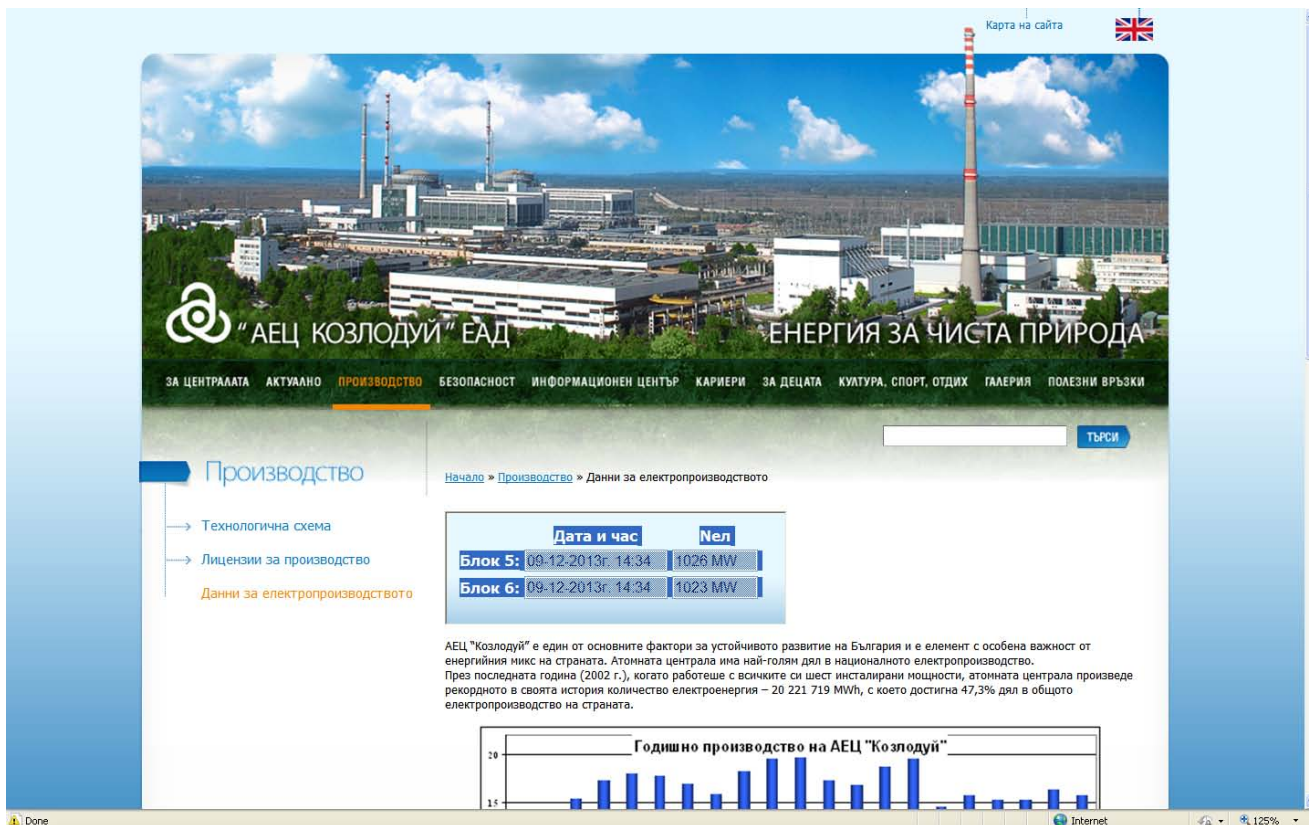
Карта на сайта

"АЕЦ КОЗЛОДУЙ" ЕАД

ЕНЕРГИЯ ЗА ЧИСТА ПРИРОДА

ЗА ЦЕНТРАЛАТА АКТУАЛНО ПРОИЗВОДСТВО БЕЗОПАСНОСТ ИНФОРМАЦИОНЕН ЦЕНТЪР КАРИЕРИ ЗА ДЕЦАТА КУЛТУРА, СПОРТ, ОТДИХ ГАЛЕРИЯ ПОЛЕЗНИ ВРЪЗКИ

ТЪРСИ

Производство

Технологична схема

Лицензии за производство

Данни за електропроизводството

Начало » Производство » Данни за електропроизводството

| | Дата и час | Nел |
|---|---|---|
| Блок 5: | 09-12-2013г. 14:34 | 1026 MW |
| Блок 6: | 09-12-2013г. 14:34 | 1023 MW |

АЕЦ "Козлодуй" е един от основните фактори за устойчивото развитие на България и е елемент с особена важност от енергийния микс на страната. Атомната централа има най-голям дял в националното електропроизводство.
През последната година (2002 г.), когато работеше с всичките си шест инсталирани мощности, атомната централа произведе рекордното в своята история количество електроенергия – 20 221 719 MWh, с което достигна 47,3% дял в общото електропроизводство на страната.

Годишно производство на АЕЦ "Козлодуй"

20

15

Done

Internet

125%